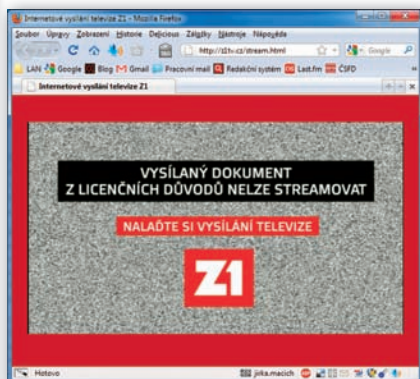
Internetové vysílání televize Z1 - Mozilla Firefox

Soubor Úpravy Zobrazení Historie Delicious Záložky Nástroje Nápověda

http://z1tv.cz/stream.html

Google

LAN Google Blog Gmail Pracovní mail Redakční systém Last.fm ČSFD

Internetové vysílání televize Z1

VYSÍLANÝ DOKUMENT Z LICENČNÍCH DŮVODŮ NELZE STREAMOVAT

NALAĎTE SI VYSÍLÁNÍ TELEVIZE

Z1

Hotovo

jirka.macich